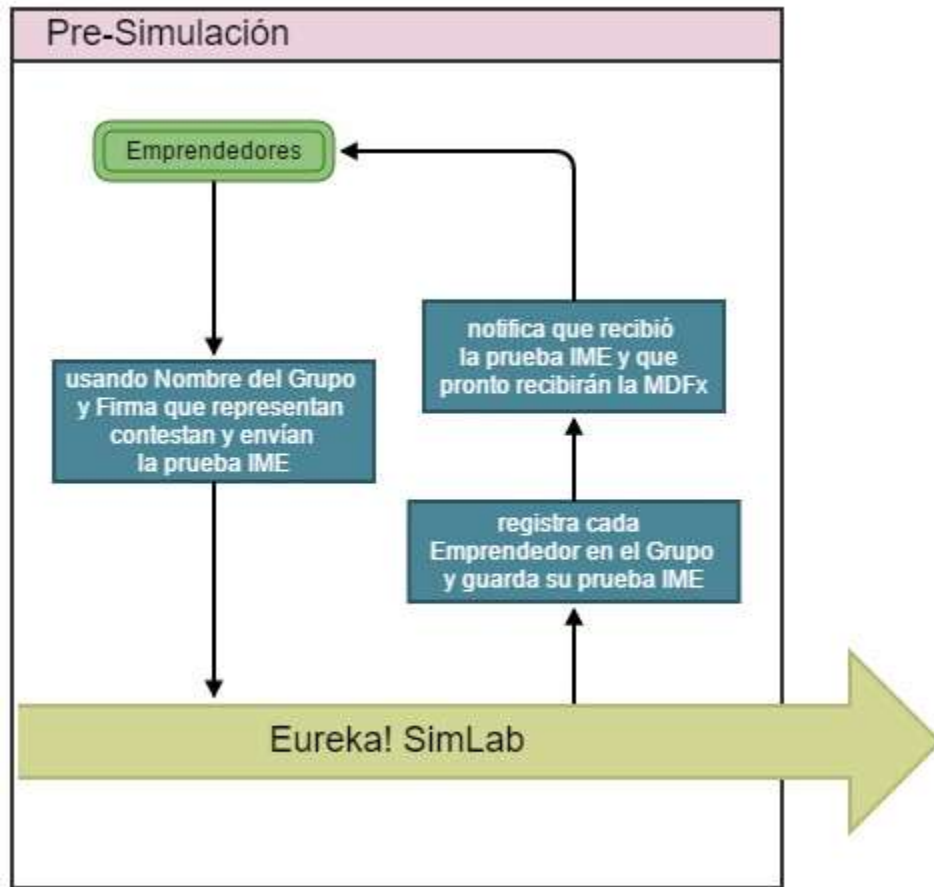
Pre-Simulación

Emprendedores

usando Nombre del Grupo y Firma que representan contestan y envían la prueba IME

notifica que recibió la prueba IME y que pronto recibirán la MDFx

registra cada Emprendedor en el Grupo y guarda su prueba IME

Eureka! SimLab